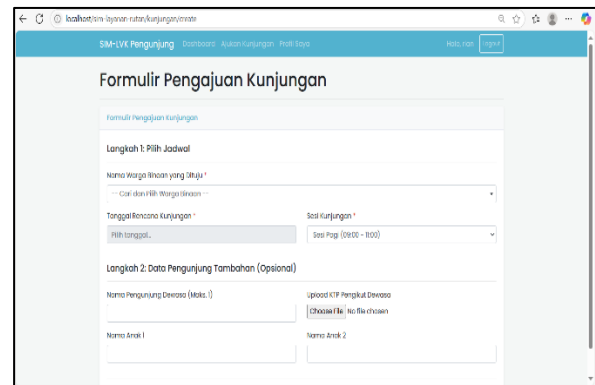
localhost/sim-layanan-rutan/kunjungan/create

SIM-LVK Pengunjung Dashboard Ajukan Kunjungan Profil Saya

Halo, rian Logout

Formulir Pengajuan Kunjungan

Formulir Pengajuan Kunjungan

Langkah 1: Pilih Jadwal

Nama Warga Binaan yang Dituju *

-- Cari dan Pilih Warga Binaan --

Tanggal Rencana Kunjungan *

Pilih tanggal...

Sesi Kunjungan *

Sesi Pagi (09:00 - 11:00)

Langkah 2: Data Pengunjung Tambahan (Opsional)

Nama Pengunjung Dewasa (Maks. 1)

Upload KTP Pengikut Dewasa

Choose File No file chosen

Nama Anak 1

Nama Anak 2